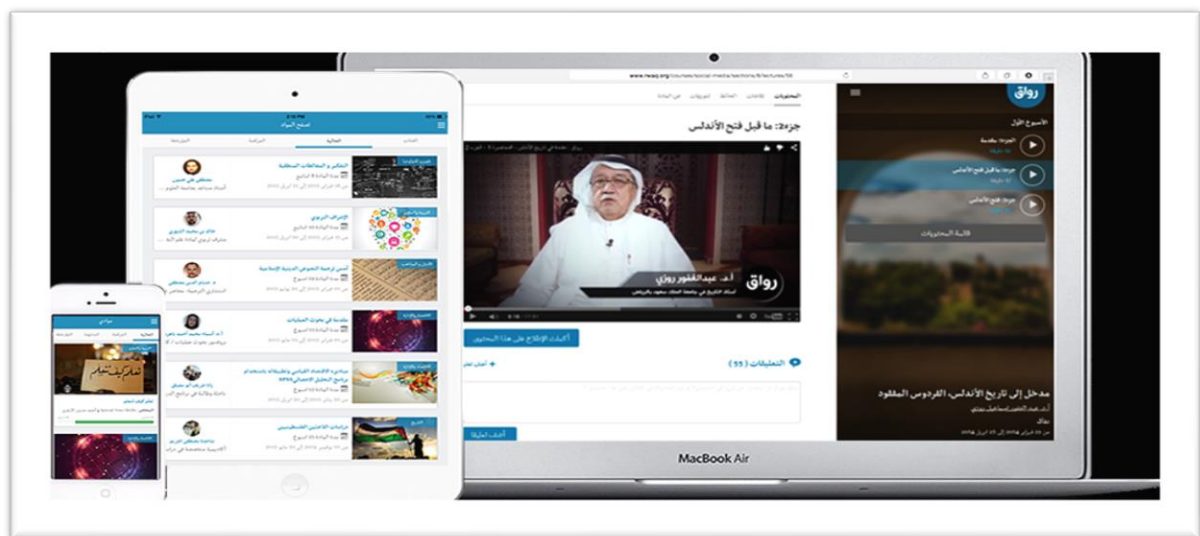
www.rwaq.org

جزء٢: ما قبل فتح الأندلس

رواق

أ.د. عبدالغفور روزي

أستاذ التاريخ في جامعة الملك سعود بالرياض

أكملت الإطلاع على هذا المحتوى

التعليقات ( 55 )

أضف تعليق

رواق

الأسبوع الأول

الجزء١: مقدمة

جزء٢: ما قبل فتح الأندلس

جزء٣: فتح الأندلس

قائمة المحتويات

مدخل إلى تاريخ الأندلس، الفردوس المفقود

MacBook Air

تصفح المواد

التفكير و المغالطات المنطقية

الإشراف التربوي

أسس ترجمة النصوص الدينية الإسلامية

مقدمة في بحوث العمليات

رواق